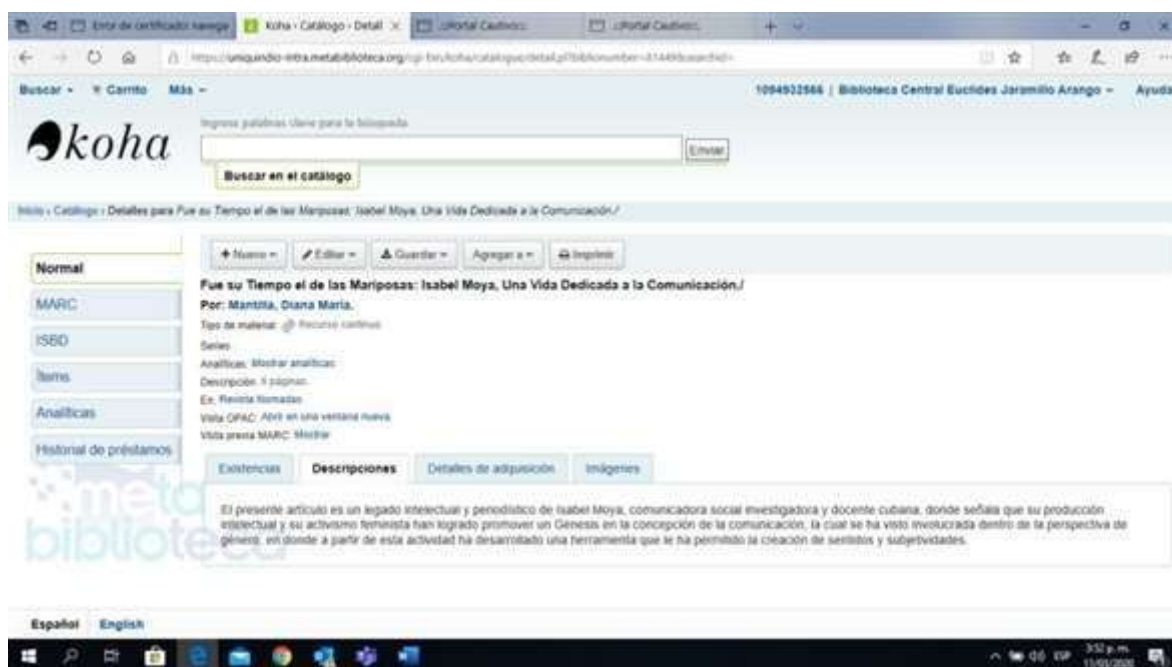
Error de certificado: navega | Koha › Catálogo › Detal | ¡Portal Cautivo! | ¡Portal Cautivo!

https://uniquindio-intra.metabiblioteca.org/cgi-bin/koha/catalogue/detail.pl?biblionumber=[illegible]

Buscar ▾ Carrito Más ▾

1094932566 | Biblioteca Central Euclides Jaramillo Arango ▾ Ayuda

koha

Ingrese palabras clave para la búsqueda

Enviar

Buscar en el catálogo

Inicio › Catálogo › Detalles para Fue su Tiempo el de las Mariposas: Isabel Moya, Una Vida Dedicada a la Comunicación./

Normal

MARC

ISBD

Items

Analíticas

Historial de préstamos

+ Nuevo ▾ Editar ▾ Guardar ▾ Agregar a ▾ Imprimir

Fue su Tiempo el de las Mariposas: Isabel Moya, Una Vida Dedicada a la Comunicación./

Por: Mantilla, Diana María.

Tipo de material: Recurso continuo

Series:

Analíticas: Mostrar analíticas

Descripción: 8 páginas

En: Revista Nomadas

Vista OPAC: Abrir en una ventana nueva

Vista previa MARC: Mostrar

Existencias | Descripciones | Detalles de adquisición | Imágenes

El presente artículo es un legado intelectual y periodístico de Isabel Moya, comunicadora social investigadora y docente cubana, donde señala que su producción intelectual y su activismo feminista han logrado promover un Genesis en la concepción de la comunicación, la cual se ha visto involucrada dentro de la perspectiva de género, en donde a partir de esta actividad ha desarrollado una herramienta que le ha permitido la creación de sentidos y subjetividades.

metabiblioteca

Español English

3:52 p.m.
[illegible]